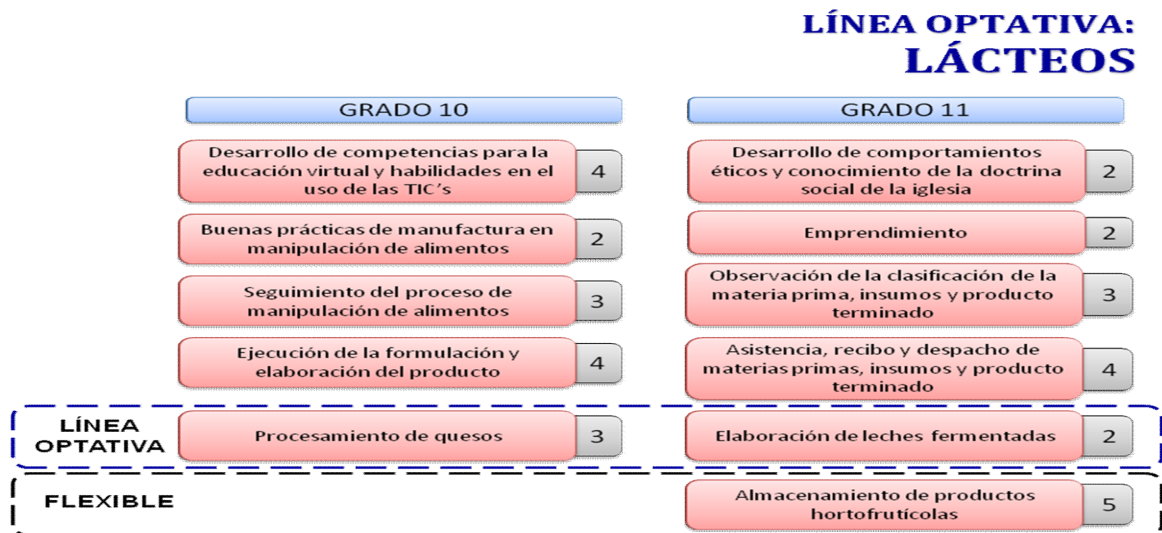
LÍNEA OPTATIVA:
LÁCTEOS

GRADO 10

Desarrollo de competencias para la educación virtual y habilidades en el uso de las TIC's 4

Buenas prácticas de manufactura en manipulación de alimentos 2

Seguimiento del proceso de manipulación de alimentos 3

Ejecución de la formulación y elaboración del producto 4

LÍNEA OPTATIVA

Procesamiento de quesos 3

FLEXIBLE

GRADO 11

Desarrollo de comportamientos éticos y conocimiento de la doctrina social de la iglesia 2

Emprendimiento 2

Observación de la clasificación de la materia prima, insumos y producto terminado 3

Asistencia, recibo y despacho de materias primas, insumos y producto terminado 4

Elaboración de leches fermentadas 2

Almacenamiento de productos hortofrutícolas 5